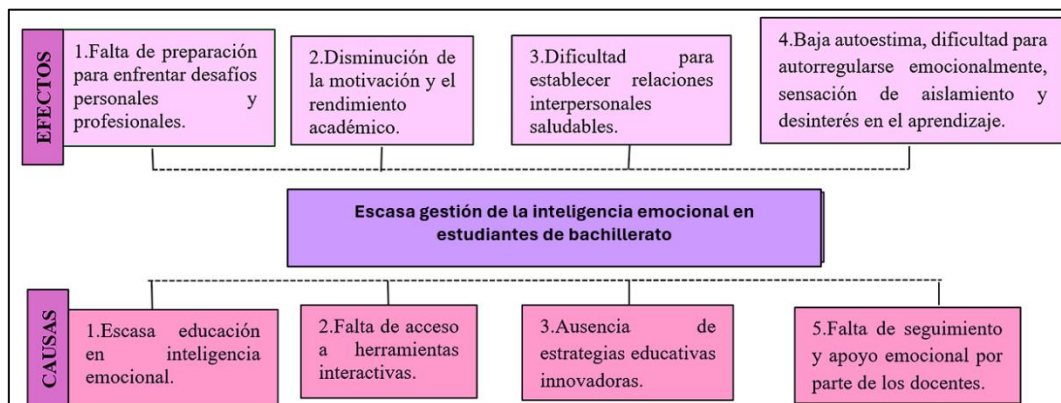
EFECTOS

1.Falta de preparación para enfrentar desafíos personales y profesionales.

2.Disminución de la motivación y el rendimiento académico.

3.Dificultad para establecer relaciones interpersonales saludables.

4.Baja autoestima, dificultad para autorregularse emocionalmente, sensación de aislamiento y desinterés en el aprendizaje.

Escasa gestión de la inteligencia emocional en estudiantes de bachillerato

CAUSAS

1.Escasa educación en inteligencia emocional.

2.Falta de acceso a herramientas interactivas.

3.Ausencia de estrategias educativas innovadoras.

5.Falta de seguimiento y apoyo emocional por parte de los docentes.